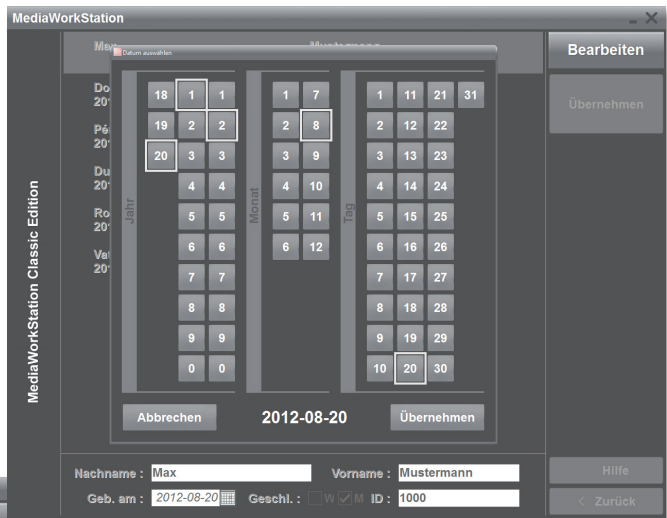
MediaWorkStation

Max Mustermann

Datum auswählen

Do 201

Pé 201

Du 201

Ro 201

Vat 201

MediaWorkStation Classic Edition

Jahr

18 1 1
19 2 2
20 3 3
4 4
5 5
6 6
7 7
8 8
9 9
0 0

Monat

1 7
2 8
3 9
4 10
5 11
6 12

Tag

1 11 21 31
2 12 22
3 13 23
4 14 24
5 15 25
6 16 26
7 17 27
8 18 28
9 19 29
10 20 30

Abbrechen

2012-08-20

Übernehmen

Bearbeiten

Übernehmen

Nachname : Max

Vorname : Mustermann

Geb. am : 2012-08-20

Geschl. : W M

ID : 1000

Hilfe

< Zurück